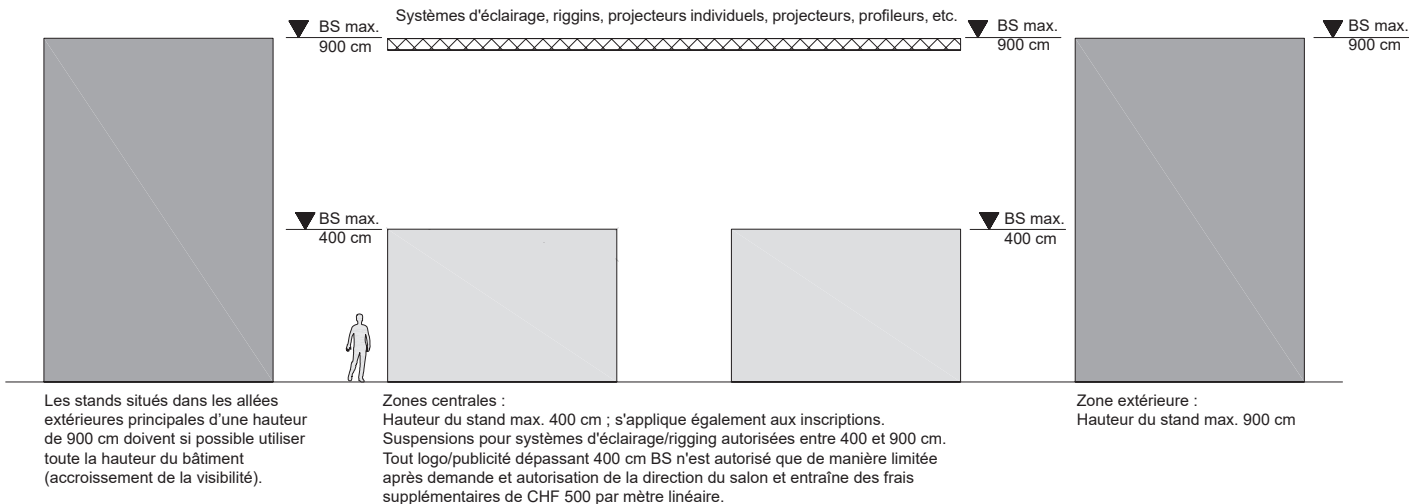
BS max.
900 cm

Systèmes d'éclairage, riggins, projecteurs individuels, projecteurs, profileurs, etc.

BS max.
900 cm

BS max.
900 cm

BS max.
400 cm

BS max.
400 cm

Les stands situés dans les allées extérieures principales d'une hauteur de 900 cm doivent si possible utiliser toute la hauteur du bâtiment (accroissement de la visibilité).

Zones centrales :
Hauteur du stand max. 400 cm ; s'applique également aux inscriptions.
Suspensions pour systèmes d'éclairage/rigging autorisées entre 400 et 900 cm.
Tout logo/publicité dépassant 400 cm BS n'est autorisé que de manière limitée après demande et autorisation de la direction du salon et entraîne des frais supplémentaires de CHF 500 par mètre linéaire.

Zone extérieure :
Hauteur du stand max. 900 cm